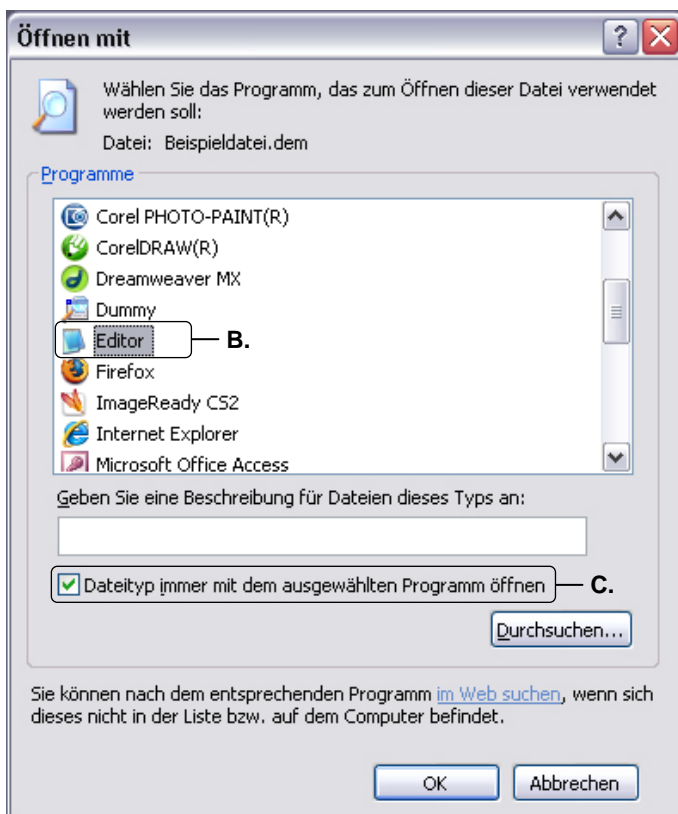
Öffnen mit

?

Wählen Sie das Programm, das zum Öffnen dieser Datei verwendet werden soll:

Datei: Beispieldatei.dem

Programme

Corel PHOTO-PAINT(R)
CorelDRAW(R)
Dreamweaver MX
Dummy
Editor
Firefox
ImageReady CS2
Internet Explorer
Microsoft Office Access

B.

Geben Sie eine Beschreibung für Dateien dieses Typs an:

Dateityp immer mit dem ausgewählten Programm öffnen

C.

Durchsuchen...

Sie können nach dem entsprechenden Programm im Web suchen, wenn sich dieses nicht in der Liste bzw. auf dem Computer befindet.

OK

Abbrechen